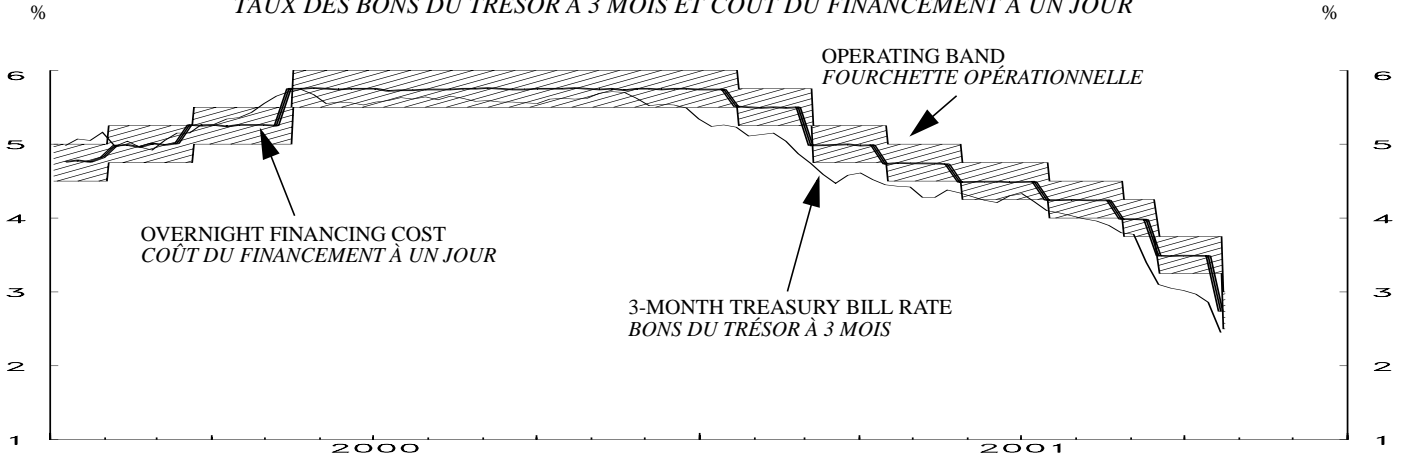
%

TAUX DES BONS DU TRÉSOR À 3 MOIS ET COÛT DU FINANCEMENT À UN JOUR

%

6
5
4
3
2
1

OPERATING BAND
FOURCHETTE OPÉRATIONNELLE

OVERNIGHT FINANCING COST
COÛT DU FINANCEMENT À UN JOUR

3-MONTH TREASURY BILL RATE
BONS DU TRÉSOR À 3 MOIS

6
5
4
3
2
1

2000
2001